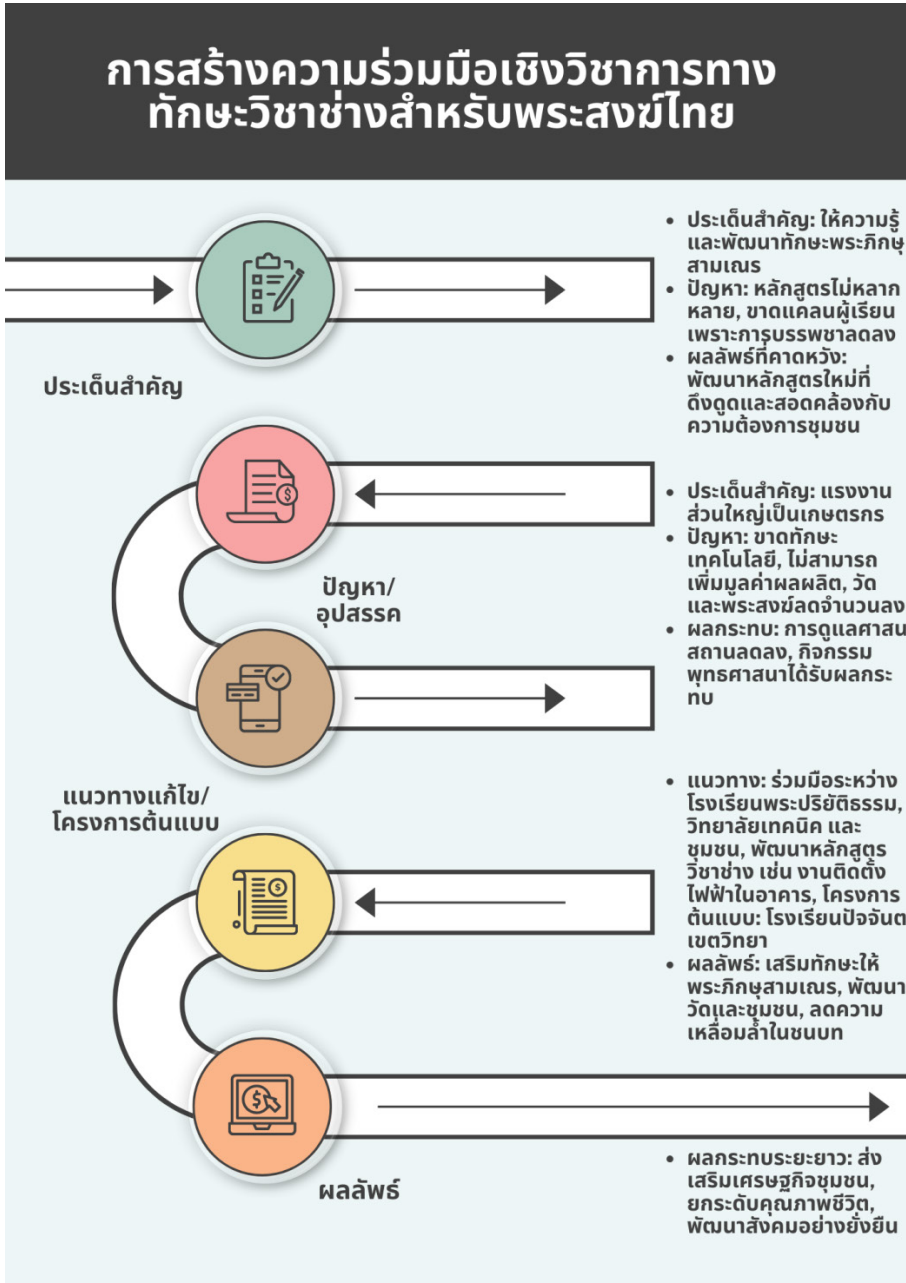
การสร้างความร่วมมือเชิงวิชาการทางทักษะวิชาช่างสำหรับพระสงฆ์ไทย

ประเด็นสำคัญ

- ประเด็นสำคัญ: ให้ความรู้และพัฒนาทักษะพระภิกษุสามเณร
- ปัญหา: หลักสูตรไม่หลากหลาย, ขาดแคลนผู้เรียนเพราะการบรรพชาลดลง
- ผลลัพธ์ที่คาดหวัง: พัฒนาหลักสูตรใหม่ที่ดึงดูดและสอดคล้องกับความต้องการชุมชน

ปัญหา/อุปสรรค

- ประเด็นสำคัญ: แรงงานส่วนใหญ่เป็นเกษตรกร
- ปัญหา: ขาดทักษะเทคโนโลยี, ไม่สามารถเพิ่มมูลค่าผลผลิต, วัดและพระสงฆ์ลดจำนวนลง
- ผลกระทบ: การดูแลศาสนสถานลดลง, กิจกรรมพุทธศาสนาได้รับผลกระทบ

แนวทางแก้ไข/โครงการต้นแบบ

- แนวทาง: ร่วมมือระหว่างโรงเรียนพระปริยัติธรรม, วิทยาลัยเทคนิค และชุมชน, พัฒนาหลักสูตรวิชาช่าง เช่น งานติดตั้งไฟฟ้าในอาคาร, โครงการต้นแบบ: โรงเรียนปัจจันตเขตวิทยา
- ผลลัพธ์: เสริมทักษะให้พระภิกษุสามเณร, พัฒนาวัดและชุมชน, ลดความเหลื่อมล้ำในชนบท

ผลลัพธ์

- ผลกระทบระยะยาว: ส่งเสริมเศรษฐกิจชุมชน, ยกระดับคุณภาพชีวิต, พัฒนาสังคมอย่างยั่งยืน